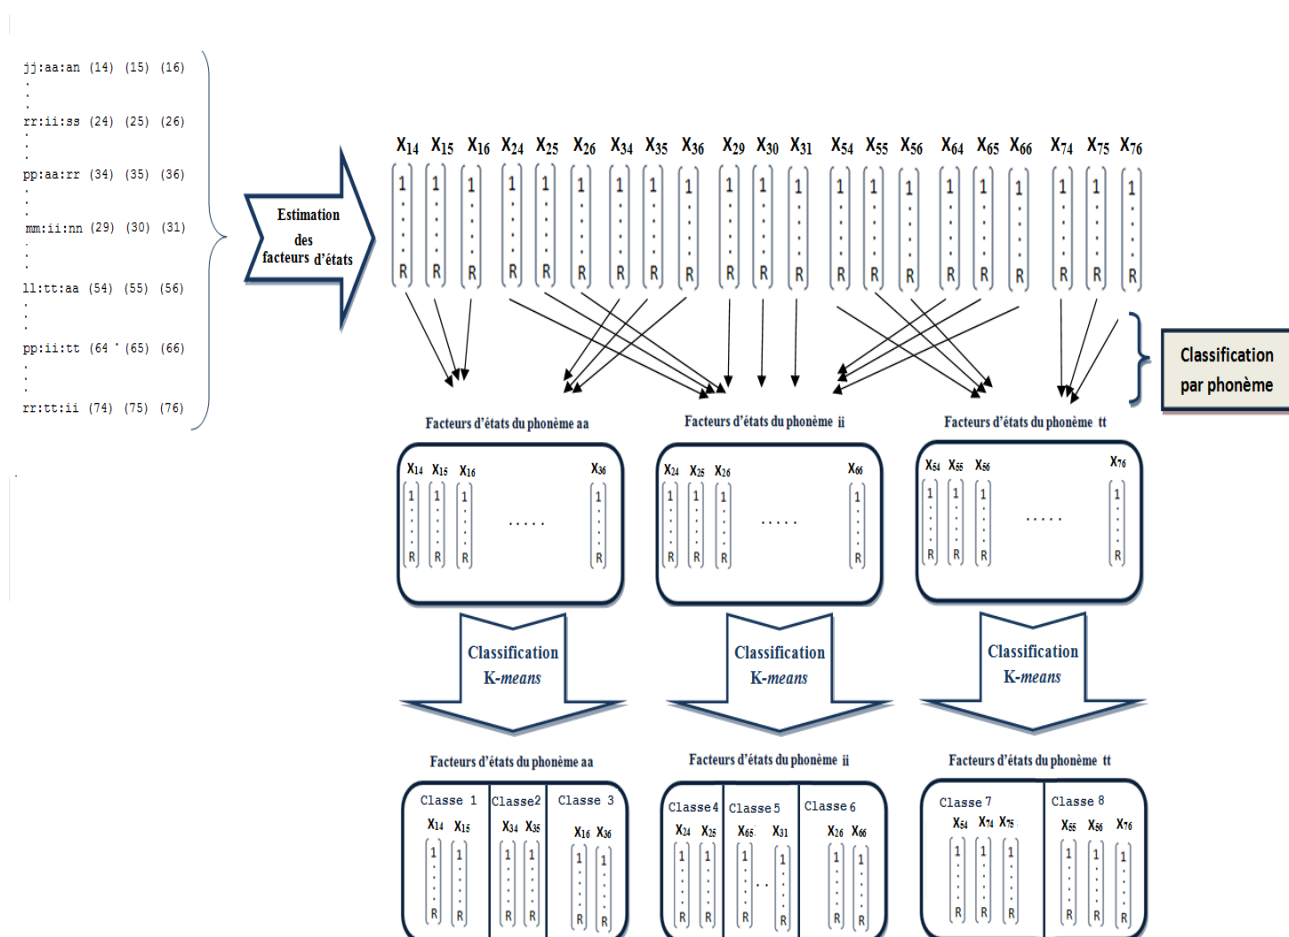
jj:aa:an (14) (15) (16)
rr:ii:ss (24) (25) (26)
pp:aa:rr (34) (35) (36)
mm:ii:nn (29) (30) (31)
ll:tt:aa (54) (55) (56)
pp:ii:tt (64 ' (65) (66)
rr:tt:ii (74) (75) (76)

Estimation des facteurs d'états

$X_{14}$ $X_{15}$ $X_{16}$ $X_{24}$ $X_{25}$ $X_{26}$ $X_{34}$ $X_{35}$ $X_{36}$ $X_{29}$ $X_{30}$ $X_{31}$ $X_{54}$ $X_{55}$ $X_{56}$ $X_{64}$ $X_{65}$ $X_{66}$ $X_{74}$ $X_{75}$ $X_{76}$

1 R 1 R 1 R 1 R 1 R 1 R 1 R 1 R 1 R 1 R 1 R 1 R 1 R 1 R 1 R 1 R 1 R 1 R 1 R 1 R 1 R

Classification par phonème

Facteurs d'états du phonème aa
$X_{14}$ $X_{15}$ $X_{16}$ ..... $X_{36}$
1 R 1 R 1 R 1 R

Facteurs d'états du phonème ii
$X_{24}$ $X_{25}$ $X_{26}$ ..... $X_{66}$
1 R 1 R 1 R 1 R

Facteurs d'états du phonème tt
$X_{54}$ $X_{55}$ $X_{56}$ ..... $X_{76}$
1 R 1 R 1 R 1 R

Classification K-means

Classification K-means

Classification K-means

Facteurs d'états du phonème aa
Classe 1 $X_{14}$ $X_{15}$ Classe2 $X_{34}$ $X_{35}$ Classe 3 $X_{16}$ $X_{36}$
1 R 1 R 1 R 1 R 1 R 1 R

Facteurs d'états du phonème ii
Classe4 $X_{24}$ $X_{25}$ Classe 5 $X_{65}$ $X_{31}$ Classe 6 $X_{26}$ $X_{66}$
1 R 1 R 1 R .. 1 R 1 R 1 R

Facteurs d'états du phonème tt
Classe 7 $X_{54}$ $X_{74}$ $X_{75}$ Classe 8 $X_{55}$ $X_{56}$ $X_{76}$
1 R 1 R 1 R 1 R 1 R 1 R